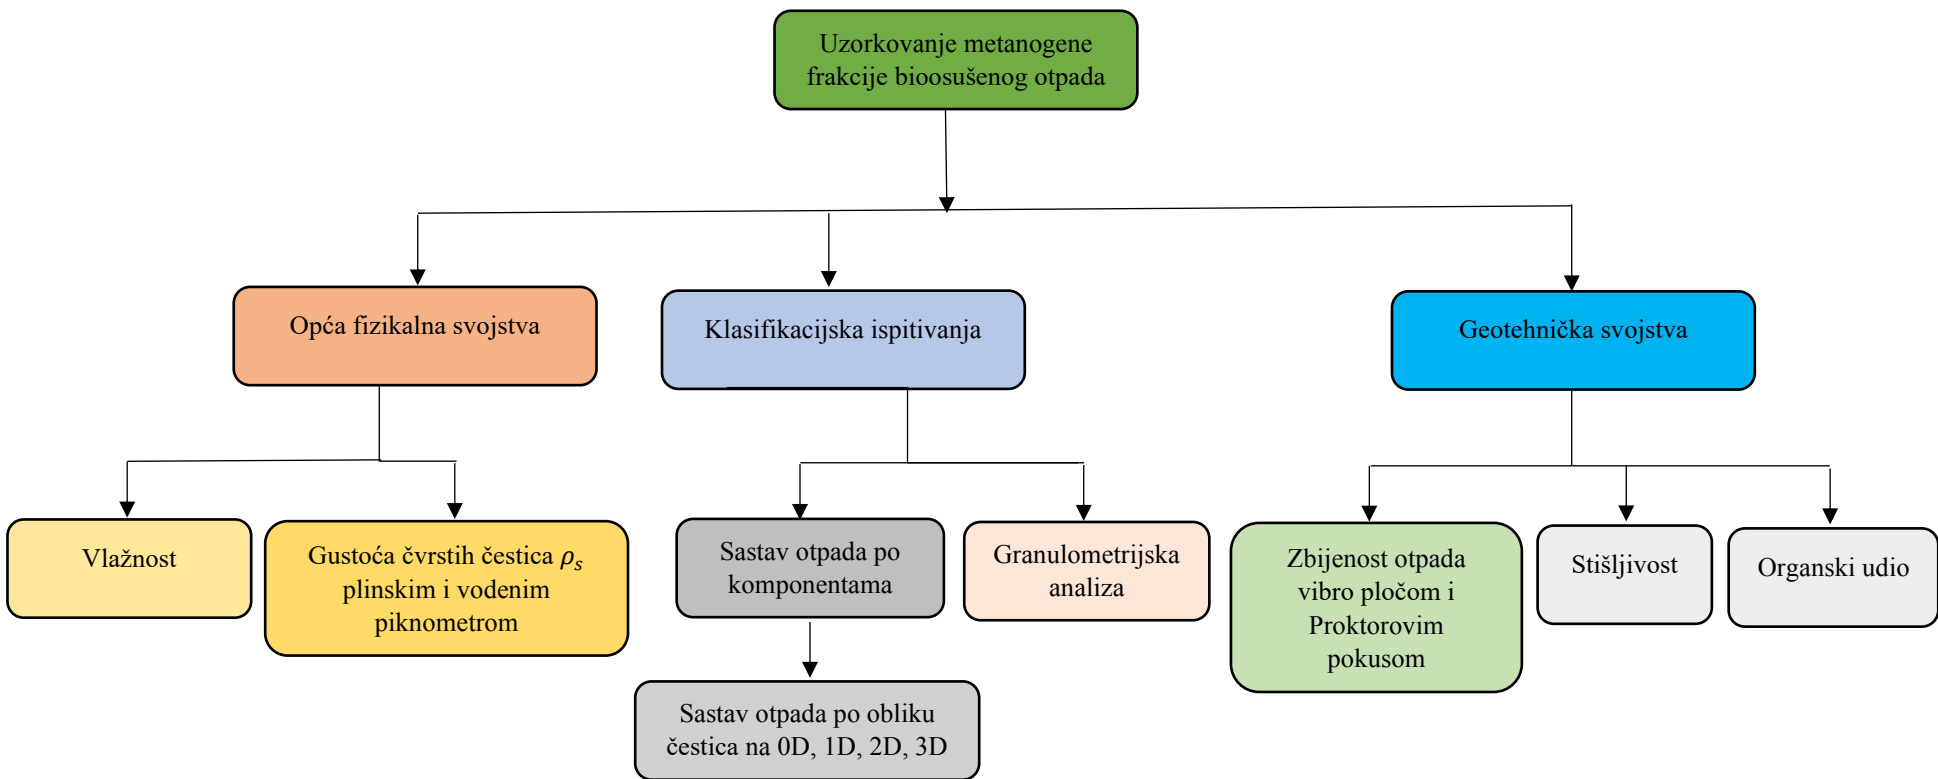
Uzorkovanje metanogene frakcije bioosušenog otpada

Opća fizikalna svojstva

Klasifikacijska ispitivanja

Geotehnička svojstva

Vlažnost

Gustoća čvrstih čestica $\rho_s$ plinskim i vodenim piknometrom

Sastav otpada po komponentama

Granulometrijska analiza

Sastav otpada po obliku čestica na 0D, 1D, 2D, 3D

Zbijenost otpada vibro pločom i Proktorovim pokusom

Stišljivost

Organski udio